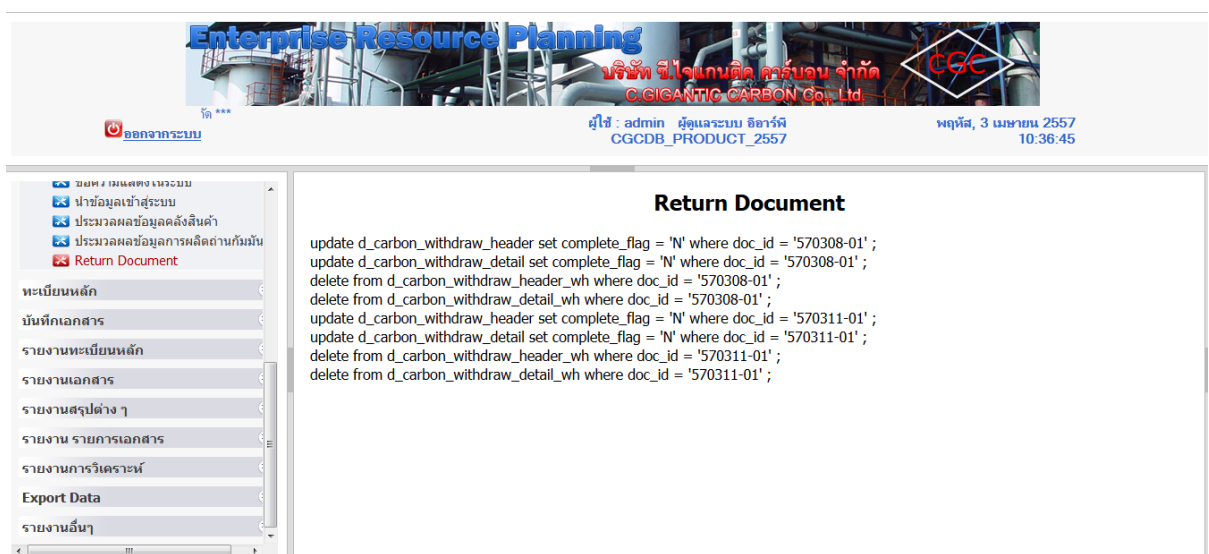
Enterprise Resource Planning
บริษัท ซี.ไจแกนติค คาร์บอน จำกัด
C.GIGANTIC CARBON Co., Ltd.
CGC

โค้ด ***
ออกจากระบบ

ผู้ใช้ : admin ผู้ดูแลระบบ อีอาร์พี
CGCDB_PRODUCT_2557

พฤหัส, 3 เมษายน 2557
10:36:45

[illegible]
นำข้อมูลเข้าสู่ระบบ
ประมวลผลข้อมูลคลังสินค้า
ประมวลผลข้อมูลการผลิตถ่านกัมมัน
Return Document
ทะเบียนหลัก
บันทึกเอกสาร
รายงานทะเบียนหลัก
รายงานเอกสาร
รายงานสรุปต่าง ๆ
รายงาน รายการเอกสาร
รายงานการวิเคราะห์
Export Data
รายงานอื่นๆ

Return Document

update d_carbon_withdraw_header set complete_flag = 'N' where doc_id = '570308-01' ;
update d_carbon_withdraw_detail set complete_flag = 'N' where doc_id = '570308-01' ;
delete from d_carbon_withdraw_header_wh where doc_id = '570308-01' ;
delete from d_carbon_withdraw_detail_wh where doc_id = '570308-01' ;
update d_carbon_withdraw_header set complete_flag = 'N' where doc_id = '570311-01' ;
update d_carbon_withdraw_detail set complete_flag = 'N' where doc_id = '570311-01' ;
delete from d_carbon_withdraw_header_wh where doc_id = '570311-01' ;
delete from d_carbon_withdraw_detail_wh where doc_id = '570311-01' ;